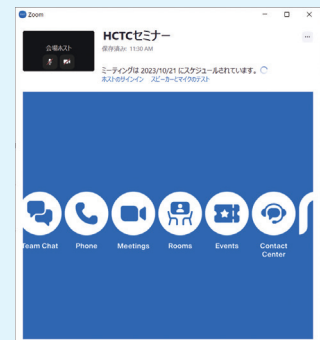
Zoom

会場ホスト

HCTCセミナー
保存済み 11:30 AM

ミーティングは 2023/10/21 にスケジュールされています。
ホストのサインイン　スピーカーとマイクのテスト

Team Chat
Phone
Meetings
Rooms
Events
Contact Center